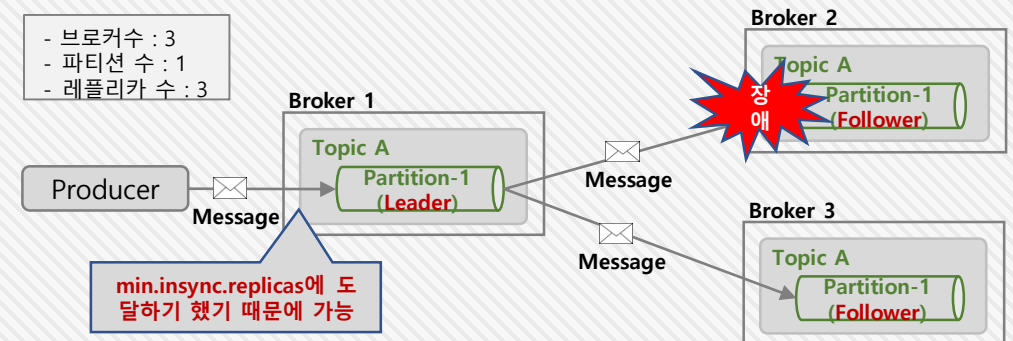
- 브로커수 : 3
- 파티션 수 : 1
- 레플리카 수 : 3

Broker 1

Topic A

Partition-1
(Leader)

Producer

Message

min.insync.replicas에 도달하기 했기 때문에 가능

Broker 2

Topic A

장애

Partition-1
(Follower)

Message

Broker 3

Topic A

Partition-1
(Follower)

Message